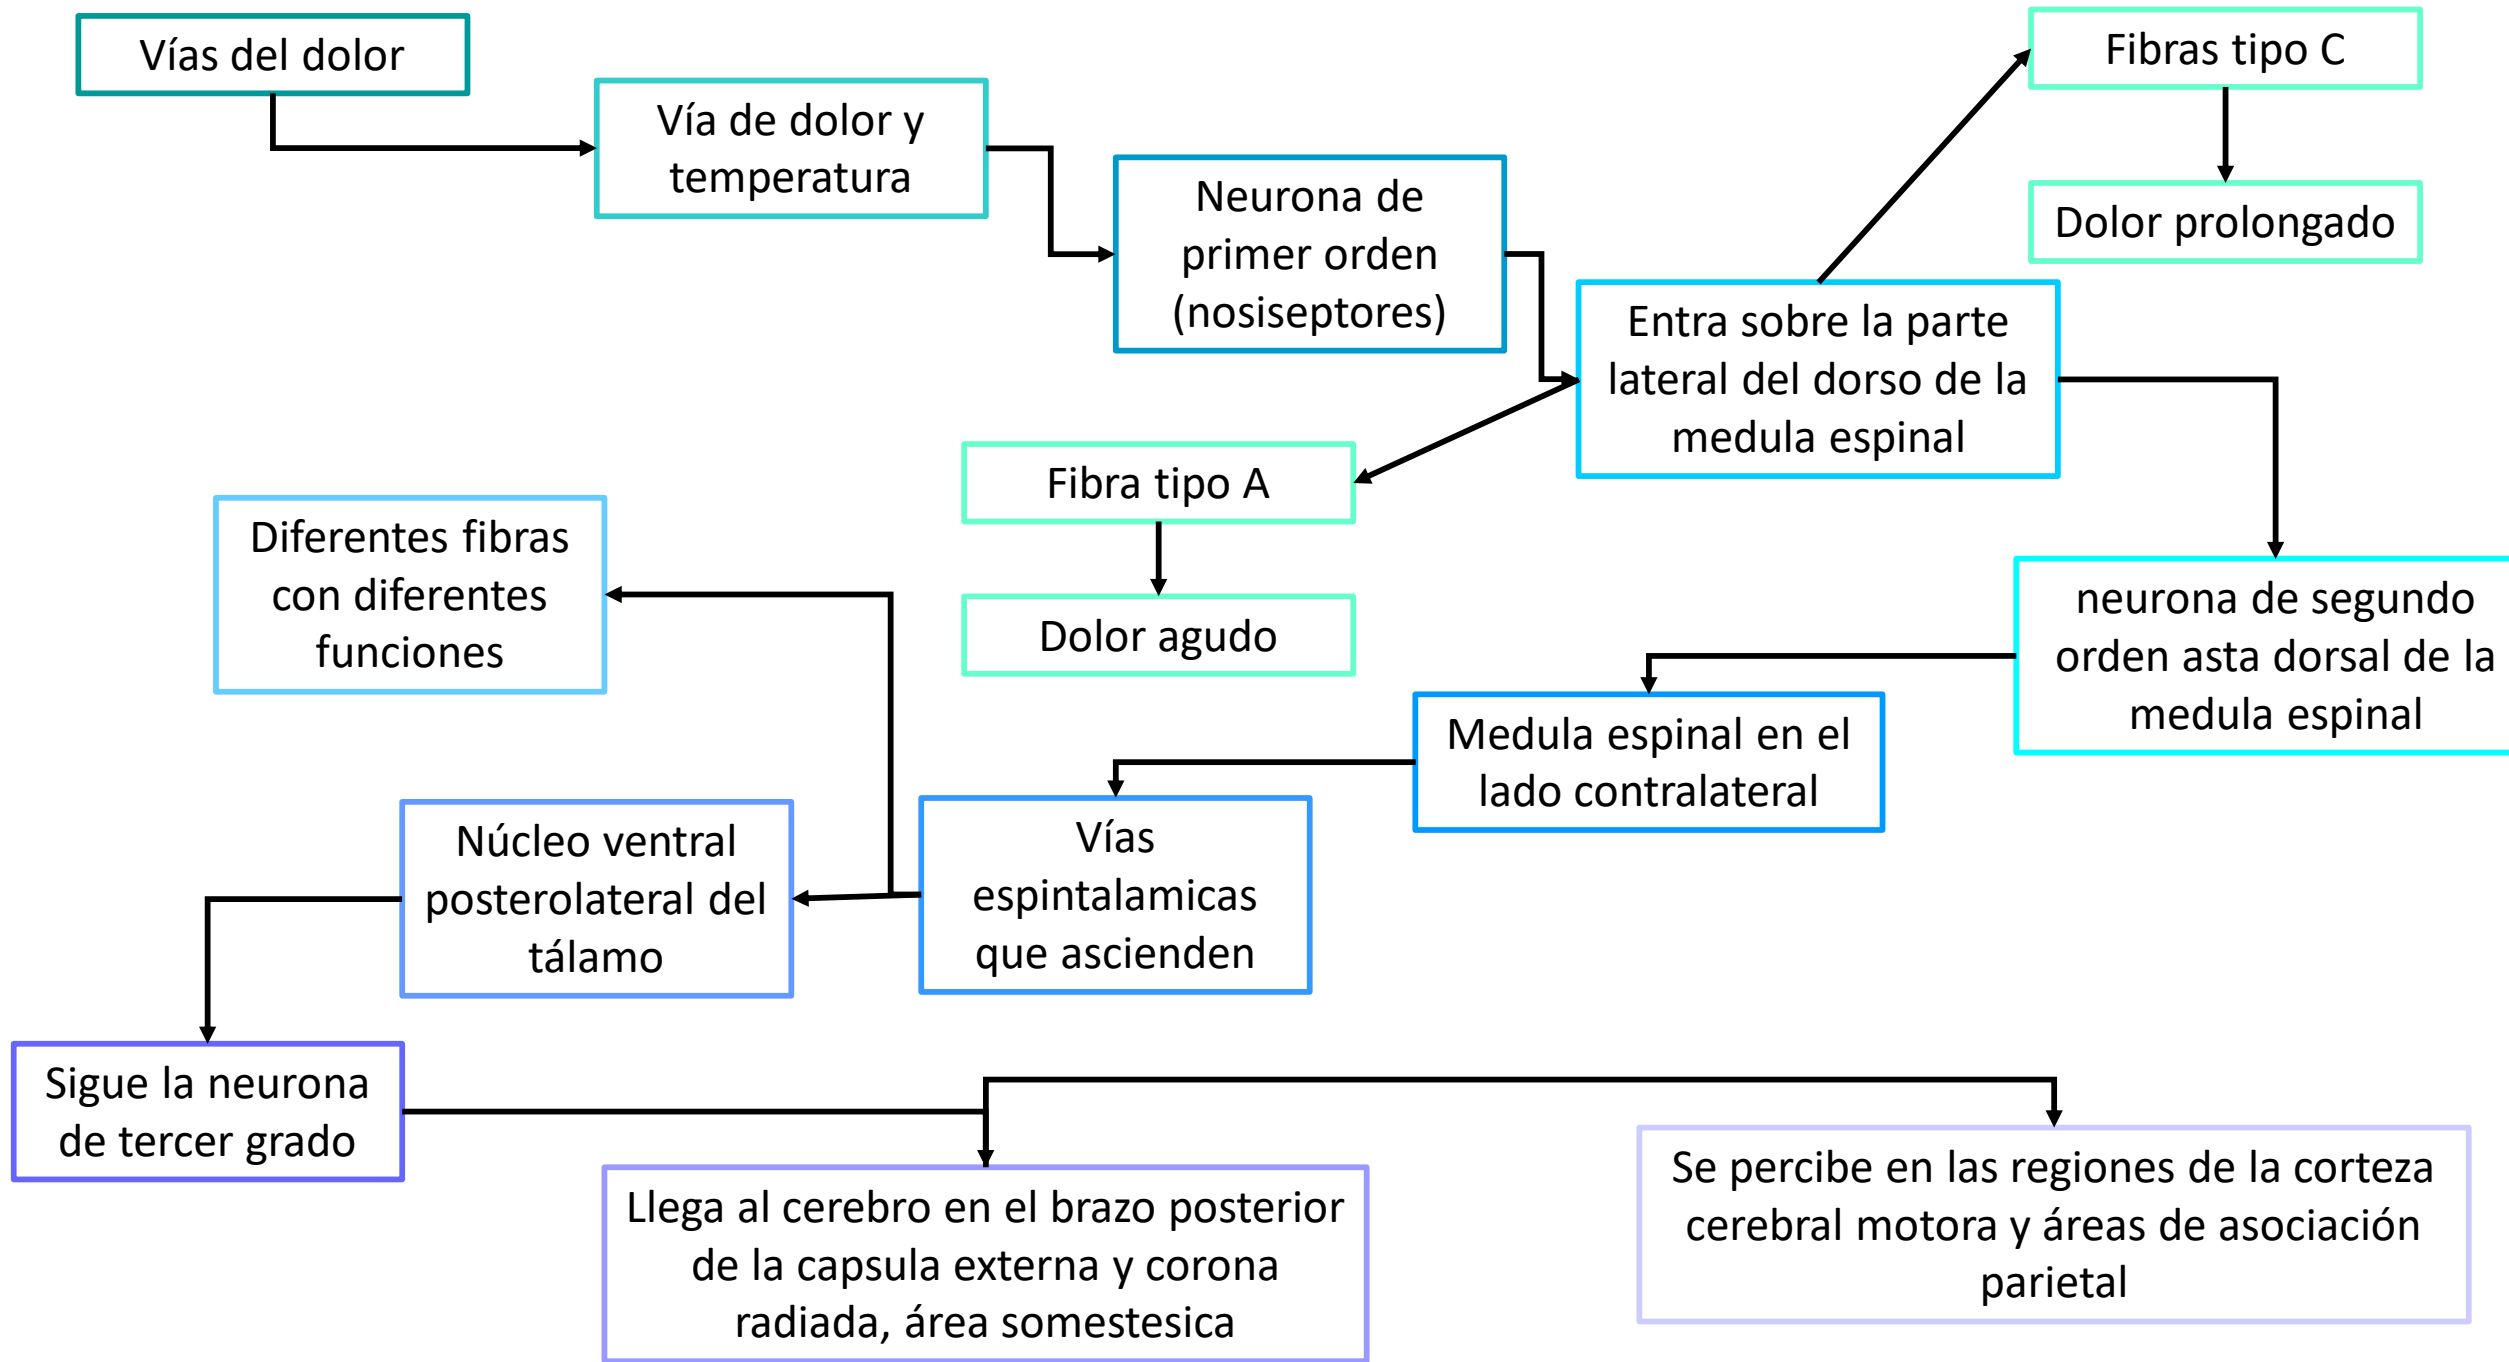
Vías del dolor

Vía de dolor y temperatura

Neurona de primer orden (nosiseptores)

Fibras tipo C

Dolor prolongado

Entra sobre la parte lateral del dorso de la medula espinal

Fibra tipo A

Dolor agudo

Diferentes fibras con diferentes funciones

neurona de segundo orden asta dorsal de la medula espinal

Medula espinal en el lado contralateral

Vías espintalamicas que ascienden

Núcleo ventral posterolateral del tálamo

Sigue la neurona de tercer grado

Llega al cerebro en el brazo posterior de la capsula externa y corona radiada, área somestesica

Se percibe en las regiones de la corteza cerebral motora y áreas de asociación parietal